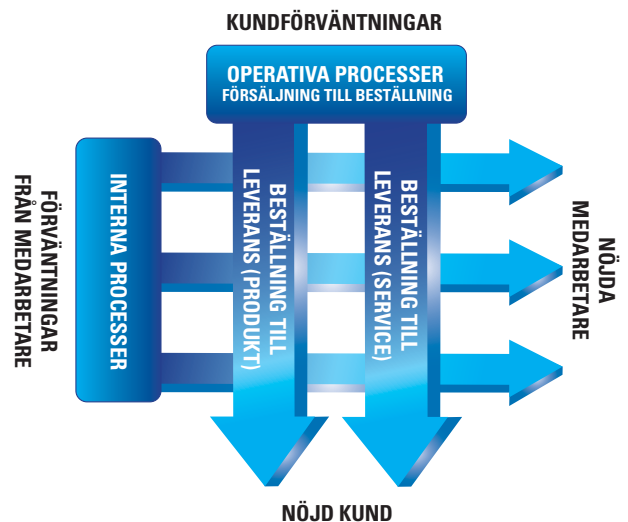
KUNDFÖRVÄNTNINGAR

OPERATIVA PROCESSER
FÖRSÄLJNING TILL BESTÄLLNING

FÖRVÄNTNINGAR FRÅN MEDARBETARE

INTERNA PROCESSER

BESTÄLLNING TILL LEVERANS (PRODUKT)

BESTÄLLNING TILL LEVERANS (SERVICE)

NÖJDA MEDARBETARE

NÖJD KUND